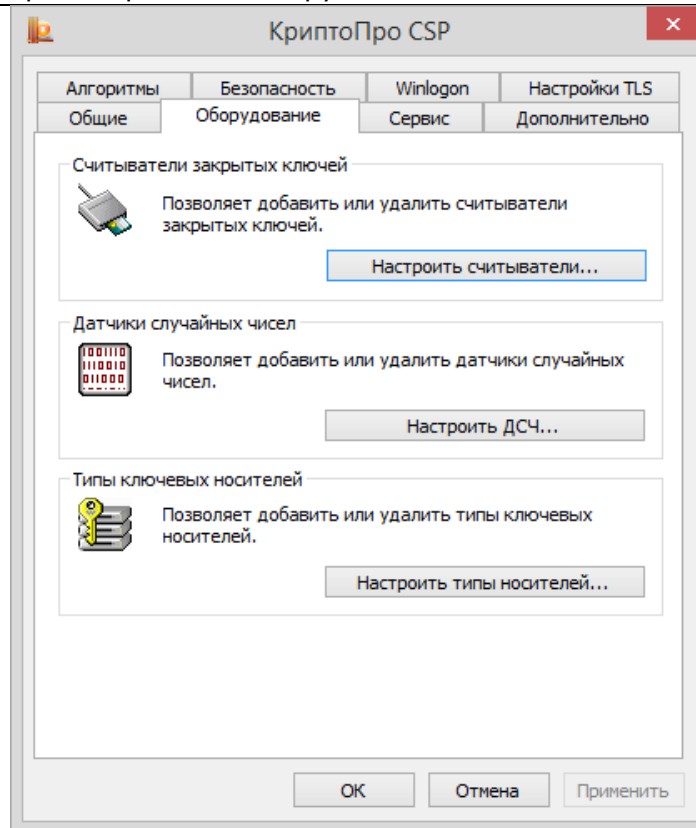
КриптоПро CSP

Алгоритмы
Безопасность
Winlogon
Настройки TLS
Общие
Оборудование
Сервис
Дополнительно

Считыватели закрытых ключей

Позволяет добавить или удалить считыватели закрытых ключей.

Настроить считыватели...

Датчики случайных чисел

Позволяет добавить или удалить датчики случайных чисел.

Настроить ДСЧ...

Типы ключевых носителей

Позволяет добавить или удалить типы ключевых носителей.

Настроить типы носителей...

ОК
Отмена
Применить